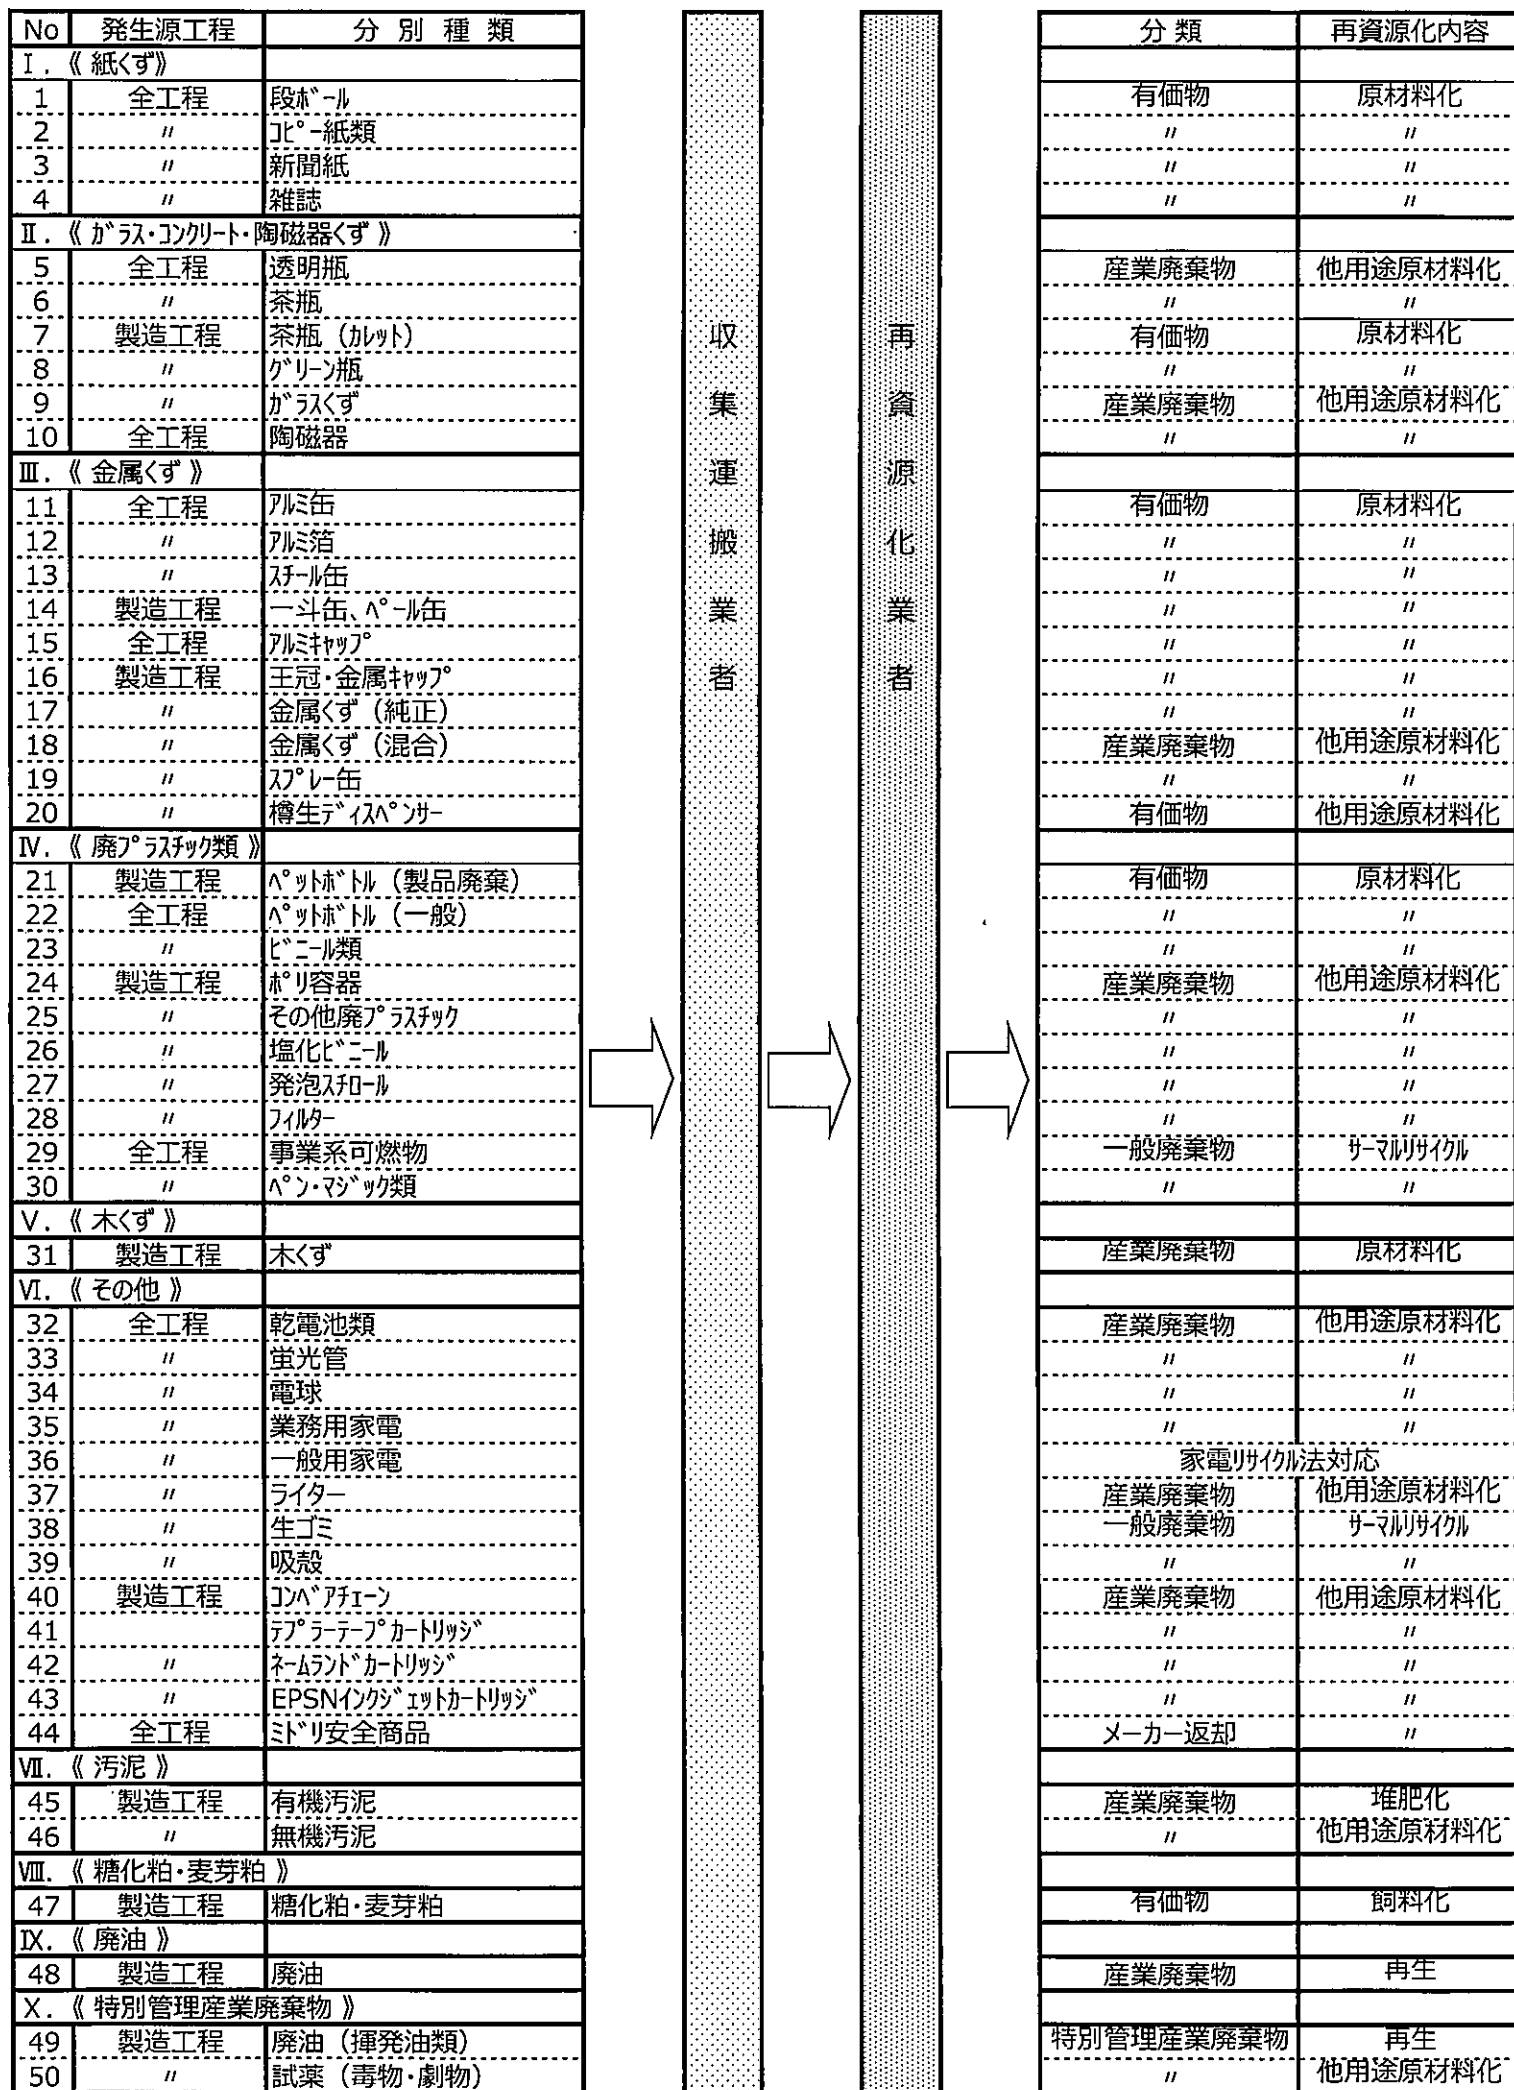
| No | 発生源工程 | 分別種類 |
|---|---|---|
| Ⅰ. 《 紙くず》 | | |
| 1 | 全工程 | 段ボール |
| 2 | 〃 | コピー紙類 |
| 3 | 〃 | 新聞紙 |
| 4 | 〃 | 雑誌 |
| Ⅱ. 《 ガラス・コンクリート・陶磁器くず 》 | | |
| 5 | 全工程 | 透明瓶 |
| 6 | 〃 | 茶瓶 |
| 7 | 製造工程 | 茶瓶 (カレット) |
| 8 | 〃 | グリーン瓶 |
| 9 | 〃 | ガラスくず |
| 10 | 全工程 | 陶磁器 |
| Ⅲ. 《 金属くず 》 | | |
| 11 | 全工程 | アルミ缶 |
| 12 | 〃 | アルミ箔 |
| 13 | 〃 | スチール缶 |
| 14 | 製造工程 | 一斗缶、ペール缶 |
| 15 | 全工程 | アルミキャップ |
| 16 | 製造工程 | 王冠・金属キャップ |
| 17 | 〃 | 金属くず (純正) |
| 18 | 〃 | 金属くず (混合) |
| 19 | 〃 | スプレー缶 |
| 20 | 〃 | 樽生ディスペンサー |
| Ⅳ. 《 廃プラスチック類 》 | | |
| 21 | 製造工程 | ペットボトル (製品廃棄) |
| 22 | 全工程 | ペットボトル (一般) |
| 23 | 〃 | ビニール類 |
| 24 | 製造工程 | ポリ容器 |
| 25 | 〃 | その他廃プラスチック |
| 26 | 〃 | 塩化ビニール |
| 27 | 〃 | 発泡スチロール |
| 28 | 〃 | フィルター |
| 29 | 全工程 | 事業系可燃物 |
| 30 | 〃 | ペン・マジック類 |
| Ⅴ. 《 木くず 》 | | |
| 31 | 製造工程 | 木くず |
| Ⅵ. 《 その他 》 | | |
| 32 | 全工程 | 乾電池類 |
| 33 | 〃 | 蛍光管 |
| 34 | 〃 | 電球 |
| 35 | 〃 | 業務用家電 |
| 36 | 〃 | 一般用家電 |
| 37 | 〃 | ライター |
| 38 | 〃 | 生ゴミ |
| 39 | 〃 | 吸殻 |
| 40 | 製造工程 | コンベアチェーン |
| 41 | | テプラーテープカートリッジ |
| 42 | 〃 | ネームランドカートリッジ |
| 43 | 〃 | EPSNインクジェットカートリッジ |
| 44 | 全工程 | ミドリ安全商品 |
| Ⅶ. 《 汚泥 》 | | |
| 45 | 製造工程 | 有機汚泥 |
| 46 | 〃 | 無機汚泥 |
| Ⅷ. 《 糖化粕・麦芽粕 》 | | |
| 47 | 製造工程 | 糖化粕・麦芽粕 |
| Ⅸ. 《 廃油 》 | | |
| 48 | 製造工程 | 廃油 |
| Ⅹ. 《 特別管理産業廃棄物 》 | | |
| 49 | 製造工程 | 廃油 (揮発油類) |
| 50 | 〃 | 試薬 (毒物・劇物) |

収集運搬業者

再資源化業者

| 分類 | 再資源化内容 |
|---|---|
| | |
| 有価物 | 原材料化 |
| 〃 | 〃 |
| 〃 | 〃 |
| 〃 | 〃 |
| | |
| 産業廃棄物 | 他用途原材料化 |
| 〃 | 〃 |
| 有価物 | 原材料化 |
| 〃 | 〃 |
| 産業廃棄物 | 他用途原材料化 |
| 〃 | 〃 |
| | |
| 有価物 | 原材料化 |
| 〃 | 〃 |
| 〃 | 〃 |
| 〃 | 〃 |
| 〃 | 〃 |
| 〃 | 〃 |
| 〃 | 〃 |
| 産業廃棄物 | 他用途原材料化 |
| 〃 | 〃 |
| 有価物 | 他用途原材料化 |
| | |
| 有価物 | 原材料化 |
| 〃 | 〃 |
| 〃 | 〃 |
| 産業廃棄物 | 他用途原材料化 |
| 〃 | 〃 |
| 〃 | 〃 |
| 〃 | 〃 |
| 〃 | 〃 |
| 一般廃棄物 | サーマルリサイクル |
| 〃 | 〃 |
| | |
| 産業廃棄物 | 原材料化 |
| | |
| 産業廃棄物 | 他用途原材料化 |
| 〃 | 〃 |
| 〃 | 〃 |
| 〃 | 〃 |
| 家電リサイクル法対応 | |
| 産業廃棄物 | 他用途原材料化 |
| 一般廃棄物 | サーマルリサイクル |
| 〃 | 〃 |
| 産業廃棄物 | 他用途原材料化 |
| 〃 | 〃 |
| 〃 | 〃 |
| 〃 | 〃 |
| メーカー返却 | 〃 |
| | |
| 産業廃棄物 | 堆肥化 |
| 〃 | 他用途原材料化 |
| | |
| 有価物 | 飼料化 |
| | |
| 産業廃棄物 | 再生 |
| | |
| 特別管理産業廃棄物 | 再生 |
| 〃 | 他用途原材料化 |